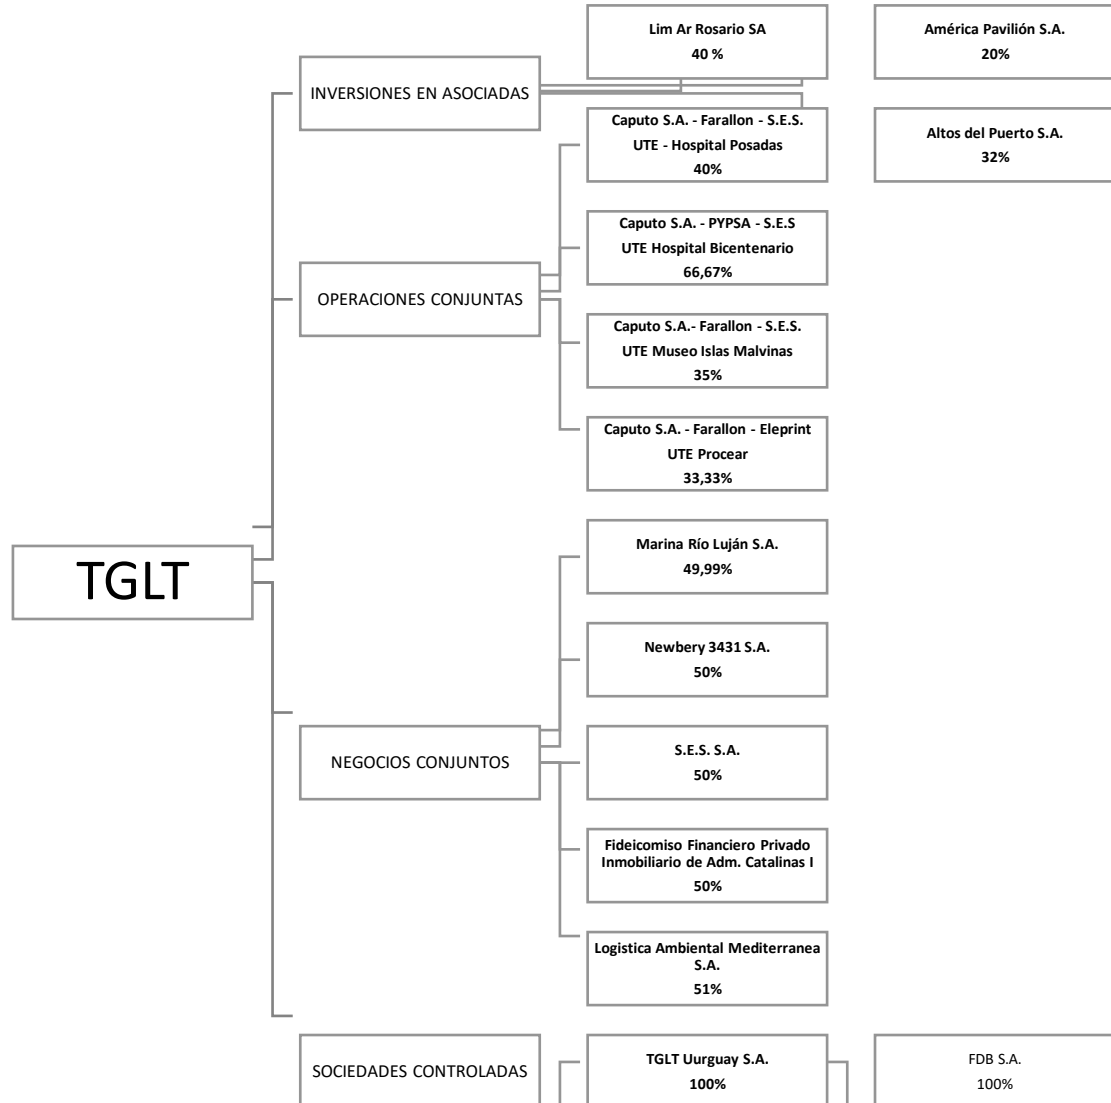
TGLT

INVERSIONES EN ASOCIADAS

Lim Ar Rosario SA
40 %

América Pavilión S.A.
20%

Altos del Puerto S.A.
32%

OPERACIONES CONJUNTAS

Caputo S.A. - Farallon - S.E.S.
UTE - Hospital Posadas
40%

Caputo S.A. - PYPSA - S.E.S
UTE Hospital Bicentenario
66,67%

Caputo S.A.- Farallon - S.E.S.
UTE Museo Islas Malvinas
35%

Caputo S.A. - Farallon - Eleprint
UTE Procear
33,33%

NEGOCIOS CONJUNTOS

Marina Río Luján S.A.
49,99%

Newbery 3431 S.A.
50%

S.E.S. S.A.
50%

Fideicomiso Financiero Privado Inmobiliario de Adm. Catalinas I
50%

Logistica Ambiental Mediterranea S.A.
51%

SOCIEDADES CONTROLADAS

TGLT Uurguay S.A.
100%

FDB S.A.
100%